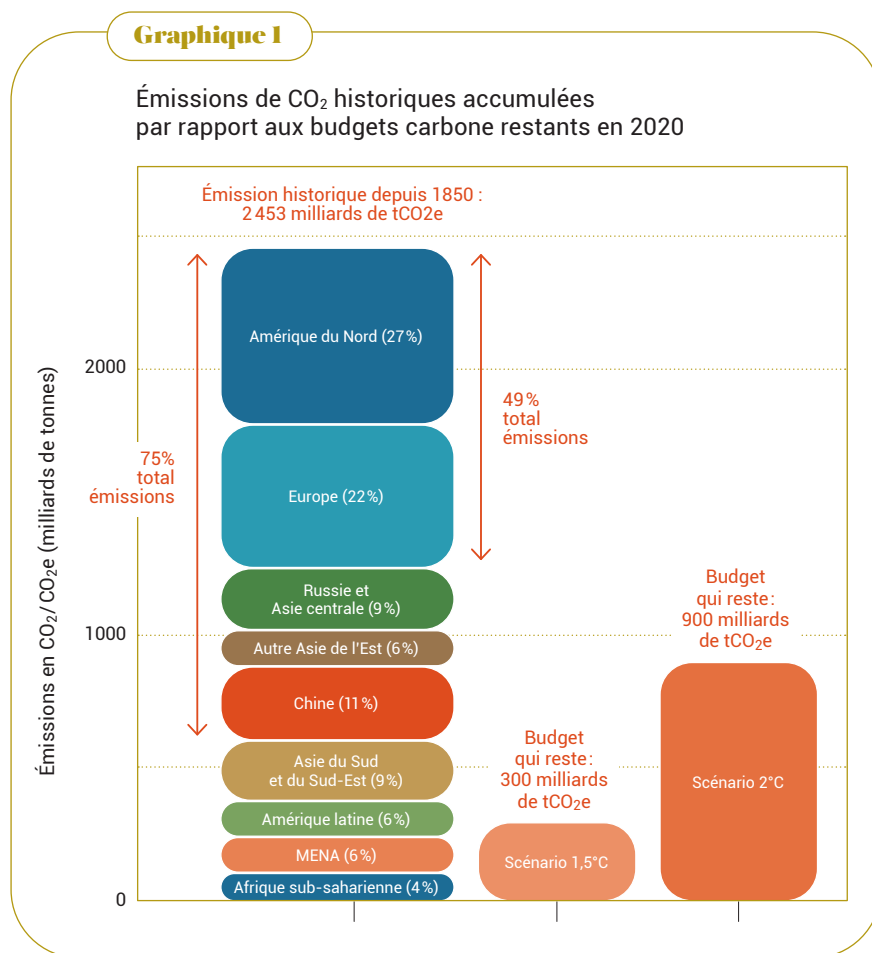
Graphique 1

Émissions de $CO_2$ historiques accumulées par rapport aux budgets carbone restants en 2020

Émission historique depuis 1850 : 2 453 milliards de tCO2e

Émissions en $CO_2$/ $CO_2e$ (milliards de tonnes)

2000

1000

0

75% total émissions

49% total émissions

Amérique du Nord (27%)

Europe (22%)

Russie et Asie centrale (9%)

Autre Asie de l'Est (6%)

Chine (11%)

Asie du Sud et du Sud-Est (9%)

Amérique latine (6%)

MENA (6%)

Afrique sub-saharienne (4%)

Budget qui reste : 300 milliards de $tCO_2e$

Scénario 1,5°C

Budget qui reste : 900 milliards de $tCO_2e$

Scénario 2°C